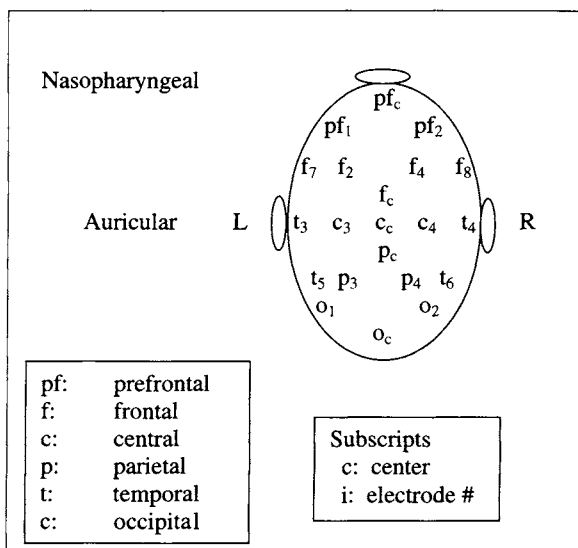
Nasopharyngeal

$pf_c$

$pf_1$ $pf_2$

$f_7$ $f_2$ $f_4$ $f_8$

$f_c$

Auricular L $t_3$ $c_3$ $c_c$ $c_4$ $t_4$ R

$p_c$

$t_5$ $p_3$ $p_4$ $t_6$

$o_1$ $o_2$

$o_c$

| | |
|---|---|
| pf: | prefrontal |
| f: | frontal |
| c: | central |
| p: | parietal |
| t: | temporal |
| c: | occipital |

Subscripts
c: center
i: electrode #